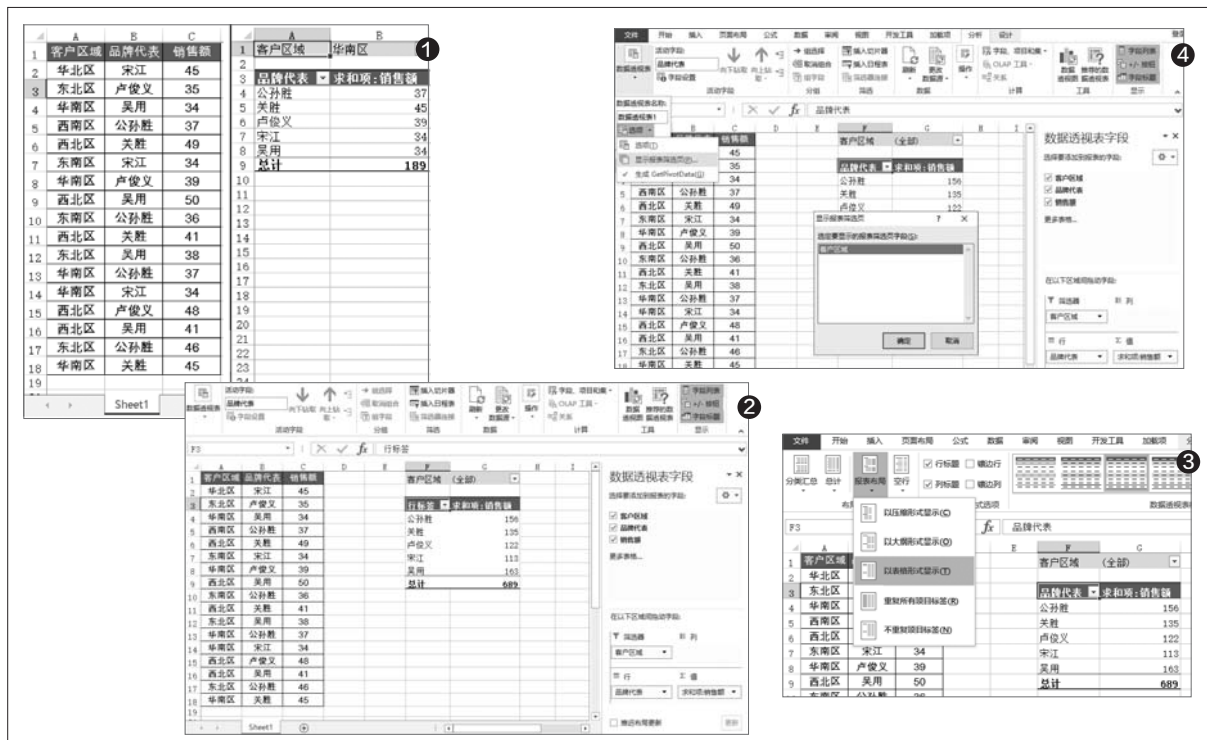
| | A | B | C |
|---|---|---|---|
| 1 | 客户区域 | 品牌代表 | 销售额 |
| 2 | 华北区 | 宋江 | 45 |
| 3 | 东北区 | 卢俊义 | 35 |
| 4 | 华南区 | 吴用 | 34 |
| 5 | 西南区 | 公孙胜 | 37 |
| 6 | 西北区 | 关胜 | 49 |
| 7 | 东南区 | 宋江 | 34 |
| 8 | 华南区 | 卢俊义 | 39 |
| 9 | 西北区 | 吴用 | 50 |
| 10 | 东南区 | 公孙胜 | 36 |
| 11 | 西北区 | 关胜 | 41 |
| 12 | 东北区 | 吴用 | 38 |
| 13 | 华南区 | 公孙胜 | 37 |
| 14 | 华南区 | 宋江 | 34 |
| 15 | 西南区 | 卢俊义 | 48 |
| 16 | 西北区 | 吴用 | 41 |
| 17 | 东北区 | 公孙胜 | 46 |
| 18 | 华南区 | 关胜 | 45 |

Sheet1

❶

| | A | B |
|---|---|---|
| 1 | 客户区域 | 华南区 |
| 3 | 品牌代表 | 求和项：销售额 |
| 4 | 公孙胜 | 37 |
| 5 | 关胜 | 45 |
| 6 | 卢俊义 | 39 |
| 7 | 宋江 | 34 |
| 8 | 吴用 | 34 |
| 9 | 总计 | 189 |

❹

文件 开始 插入 页面布局 公式 数据 审阅 视图 开发工具 加载项 分析 设计

活动字段: 品牌代表 字段设置 向下钻取 向上钻取 活动字段 组选择 取消组合 组字段 分组 插入切片器 插入日程表 筛选器连接 筛选 刷新 更改数据源 数据 操作 字段、项目和集 OLAP 工具 关系 计算 数据透视图 推荐的数据透视表 工具 字段列表 +/- 按钮 字段标题 显示

数据透视表名称: 数据透视表1 选项

选项(T)
显示报表筛选页(P)...
生成 GetPivotData(G)

品牌代表

客户区域 (全部)

品牌代表 求和项：销售额
公孙胜 156
关胜 135
卢俊义 122

显示报表筛选页 ? ×
选定要显示的报表筛选页字段(S):
客户区域
确定 取消

数据透视表字段
选择要添加到报表的字段:
客户区域
品牌代表
销售额
更多表格...
在以下区域间拖动字段:
筛选器 列
客户区域
行 值
品牌代表 求和项:销售额

❷

F3 行标签

客户区域 (全部)

| 行标签 | 求和项：销售额 |
|---|---|
| 公孙胜 | 156 |
| 关胜 | 135 |
| 卢俊义 | 122 |
| 宋江 | 113 |
| 吴用 | 163 |
| 总计 | 689 |

数据透视表字段
选择要添加到报表的字段:
客户区域
品牌代表
销售额
更多表格...
在以下区域间拖动字段:
筛选器 列
客户区域
行 值
品牌代表 求和项:销售额
推迟布局更新 更新

Sheet1

❸

文件 开始 插入 页面布局 公式 数据 审阅 视图 开发工具 加载项

分类汇总 总计 报表布局 空行 行标题 镶边行 列标题 镶边列 数据透视表样式

以压缩形式显示(C)
以大纲形式显示(O)
以表格形式显示(T)
重复所有项目标签(R)
不重复项目标签(N)

F3 品牌代表

客户区域 (全部)

| 品牌代表 | 求和项:销售额 |
|---|---|
| 公孙胜 | 156 |
| 关胜 | 135 |
| 卢俊义 | 122 |
| 宋江 | 113 |
| 吴用 | 163 |
| 总计 | 689 |